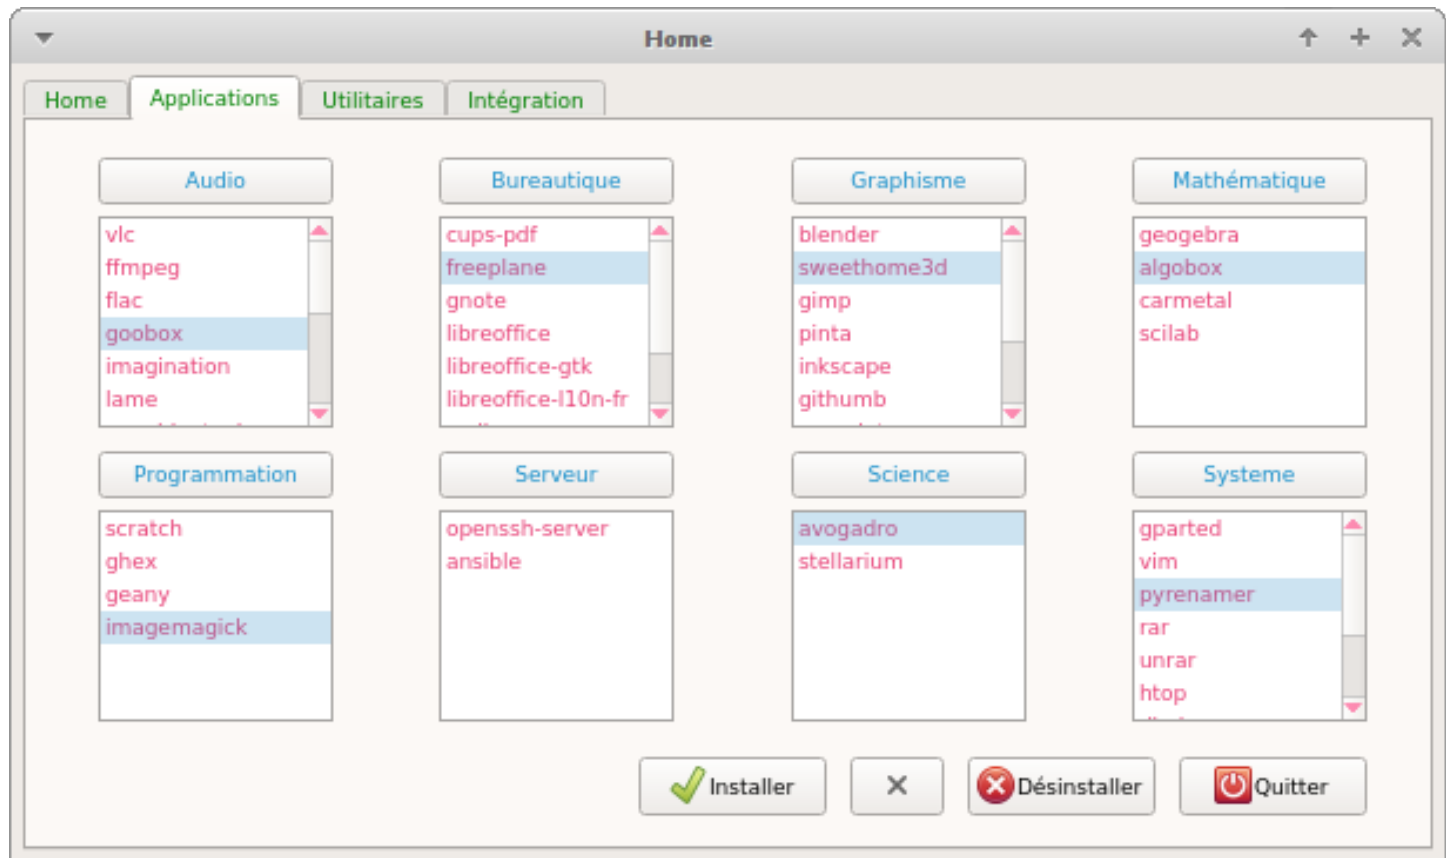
Home

Home
Applications
Utilitaires
Intégration

Audio
vlc
ffmpeg
flac
goobox
imagination
lame

Bureautique
cups-pdf
freeplane
gnote
libreoffice
libreoffice-gtk
libreoffice-l10n-fr

Graphisme
blender
sweethome3d
gimp
pinta
inkscape
githumb

Mathématique
geogebra
algobox
carmetal
scilab

Programmation
scratch
ghex
geany
imagemagick

Serveur
openssh-server
ansible

Science
avogadro
stellarium

Systeme
gparted
vim
pyrenamer
rar
unrar
htop

Installer
✕
Désinstaller
Quitter